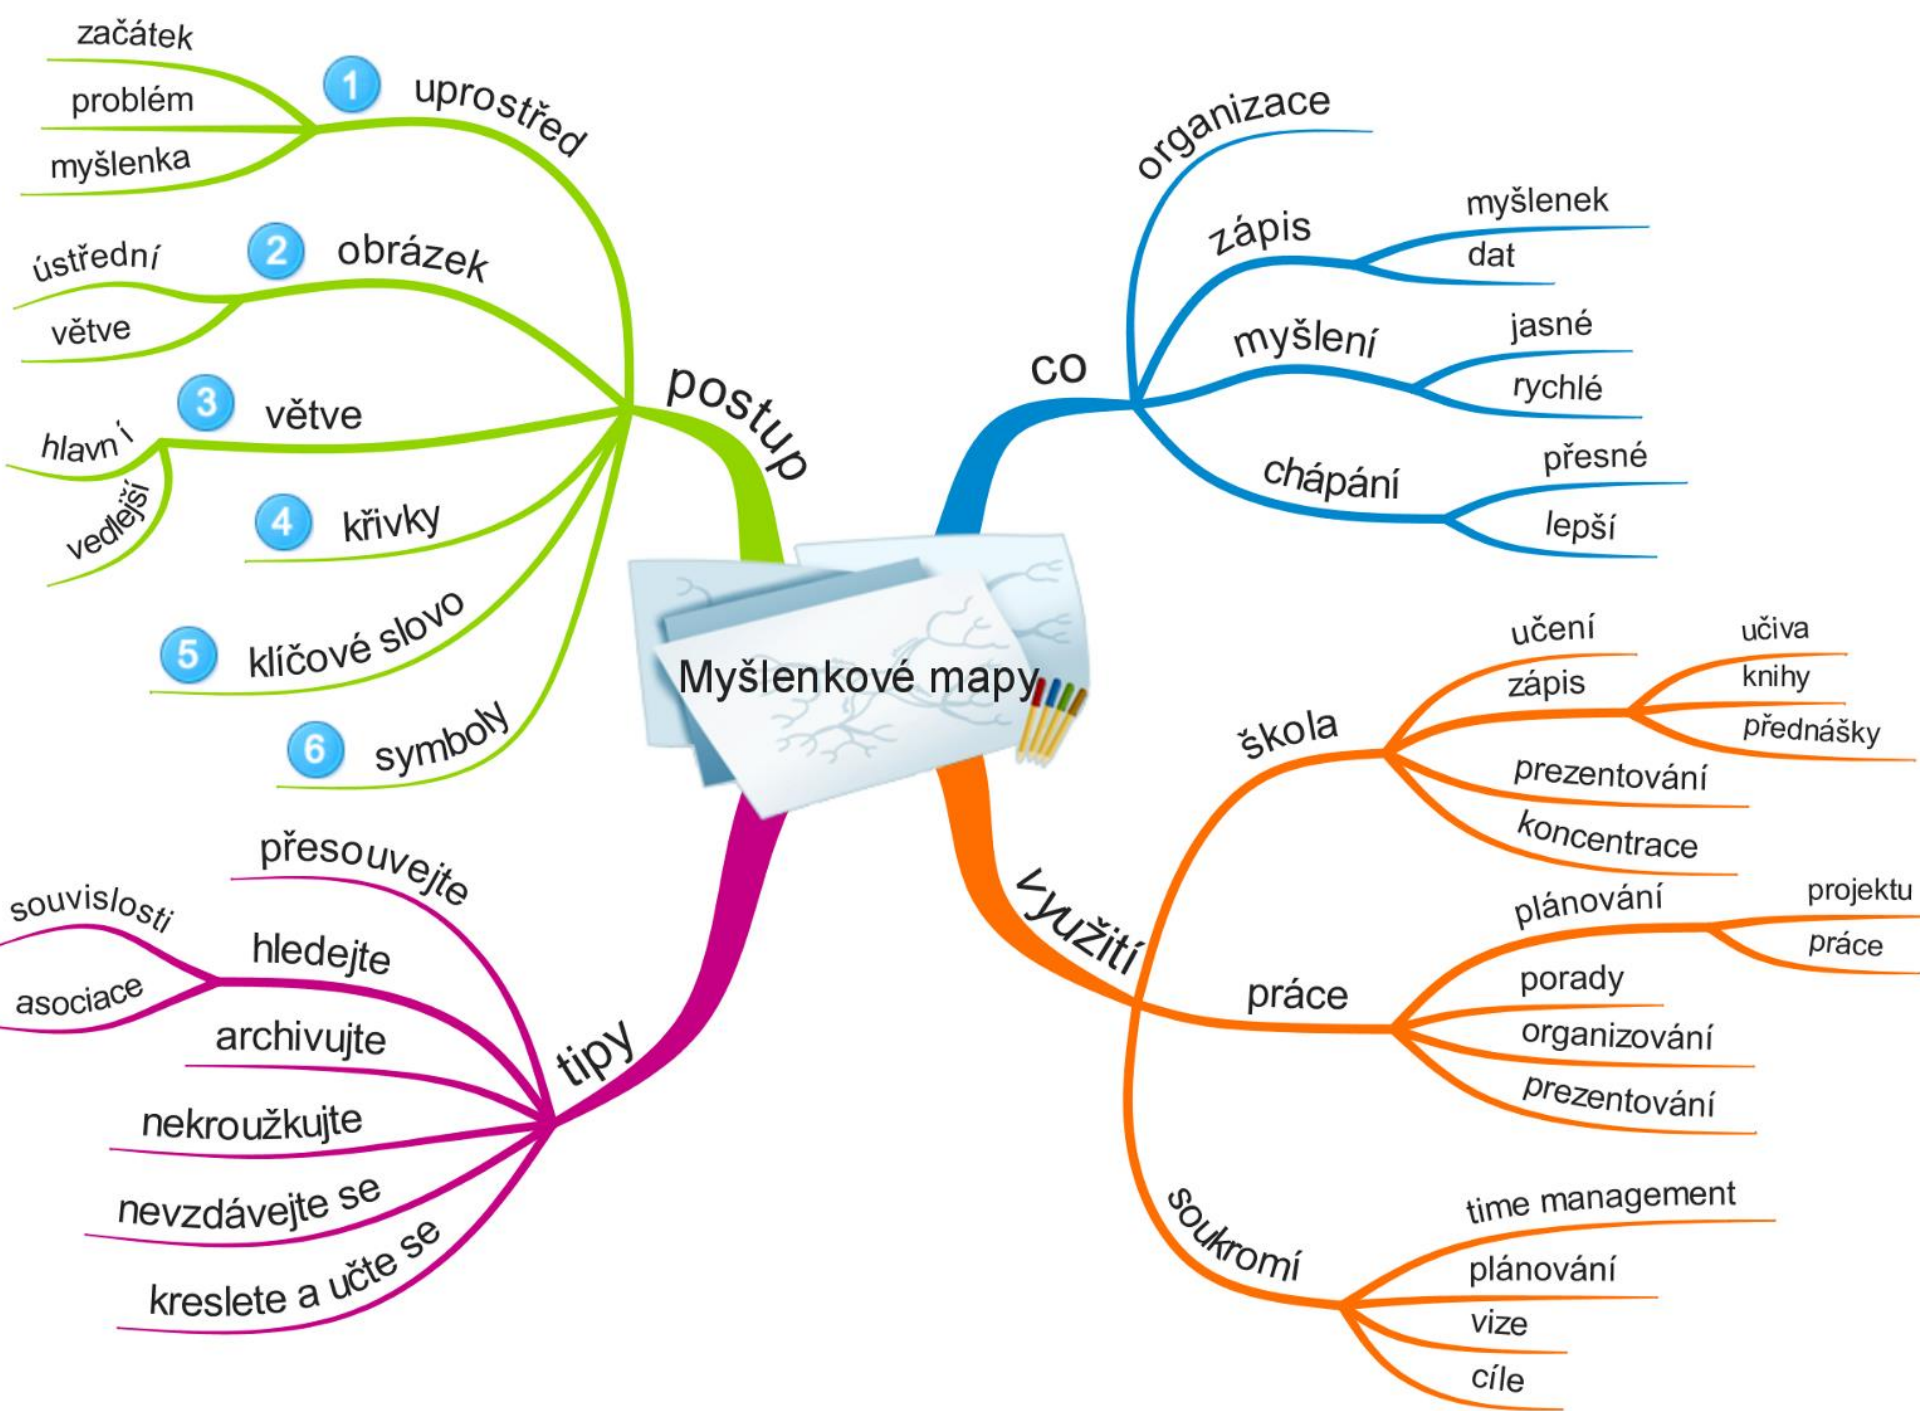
Myšlenkové mapy

postup
1 uprostřed
začátek
problém
myšlenka
2 obrázek
ústřední
větve
3 větve
hlavní
vedlejší
4 křivky
5 klíčové slovo
6 symboly

co
organizace
zápis
myšlenek
dat
myšlení
jasné
rychlé
chápání
přesné
lepší

využití
škola
učení
zápis
učiva
knihy
přednášky
prezentování
koncentrace
práce
plánování
projektu
práce
porady
organizování
prezentování
soukromí
time management
plánování
vize
cíle

tipy
přesouvejte
hledejte
souvislosti
asociace
archivujte
nekroužkujte
nevzdávejte se
kreslete a učte se